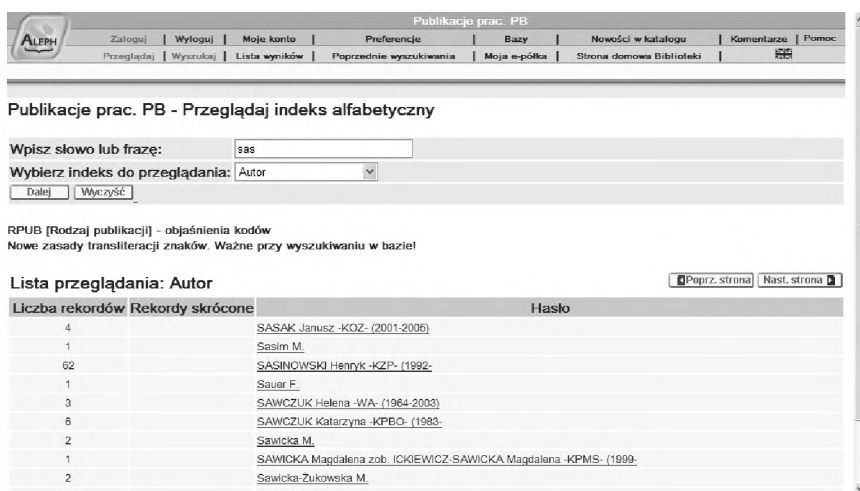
ALEPH

Publikacje prac. PB

Zaloguj | Wyloguj | Moje konto | Preferencje | Bazy | Nowości w katalogu | Komentarze | Pomoc

Przeglądaj | Wyszukaj | Lista wyników | Poprzednie wyszukiwania | Moja e-półka | Strona domowa Biblioteki

Publikacje prac. PB - Przeglądaj indeks alfabetyczny

Wpisz słowo lub frazę: sas

Wybierz indeks do przeglądania: Autor

Dalej | Wyczyść

RPUB [Rodzaj publikacji] - objaśnienia kodów
Nowe zasady transliteracji znaków. Ważne przy wyszukiwaniu w bazie!

Lista przeglądania: Autor

Poprz. strona | Nast. strona

| Liczba rekordów | Rekordy skrócone | Hasło |
|---|---|---|
| 4 | | SASAK Janusz -KOZ- (2001-2006) |
| 1 | | Sasim M. |
| 62 | | SASINOWSKI Henryk -KZP- (1992- |
| 1 | | Sauer F. |
| 3 | | SAWCZUK Helena -WA- (1964-2003) |
| 6 | | SAWCZUK Katarzyna -KPBO- (1983- |
| 2 | | Sawicka M. |
| 1 | | SAWICKA Magdalena zob. ICKIEWICZ-SAWICKA Magdalena -KPMS- (1999- |
| 2 | | Sawicka-Żukowska M. |